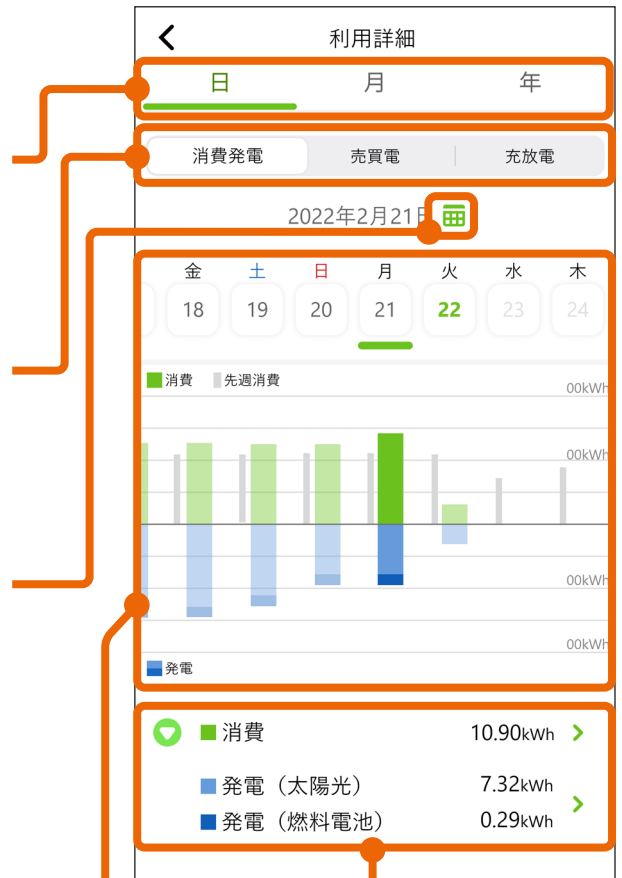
利用詳細

日　月　年

消費発電　売買電　充放電

2022年2月21日

金　土　日　月　火　水　木

18　19　20　21　22　23　24

消費　先週消費

00kWh

00kWh

00kWh

00kWh

発電

消費　10.90kWh

発電（太陽光）　7.32kWh

発電（燃料電池）　0.29kWh